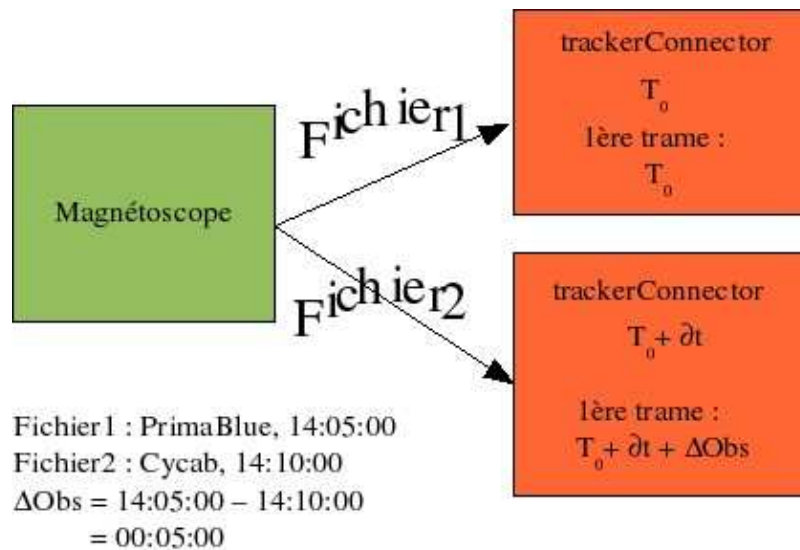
Magnétoscope

Fichier1

Fichier2

trackerConnector

$T_0$

1ère trame :

$T_0$

trackerConnector

$T_0 + \partial t$

1ère trame :

$T_0 + \partial t + \Delta Obs$

Fichier1 : PrimaBlue, 14:05:00
Fichier2 : Cycab, 14:10:00
$\Delta$Obs = 14:05:00 – 14:10:00
= 00:05:00